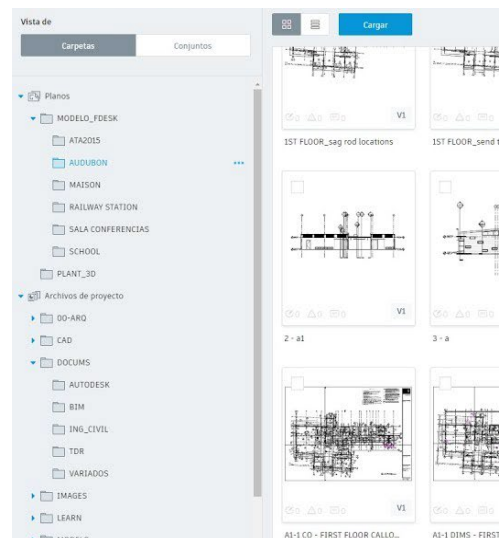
Vista de

Carpetas | Conjuntos

Planos
MODELO_FDESK
ATA2015
AUDUBON
MAISON
RAILWAY STATION
SALA CONFERENCIAS
SCHOOL
PLANT_3D
Archivos de proyecto
00-ARQ
CAD
DOCUMS
AUTODESK
BIM
ING_CIVIL
TDR
VARIADOS
IMAGES
LEARN

Cargar

0 0 0 V1
1ST FLOOR_sag rod locations
0 0 0
1ST FLOOR_send t

0 0 0 V1
2 - a1
0 0 0
3 - a

0 0 0 V1
A1-1 CO - FIRST FLOOR CALLO...
A1-1 DIMS - FIRST